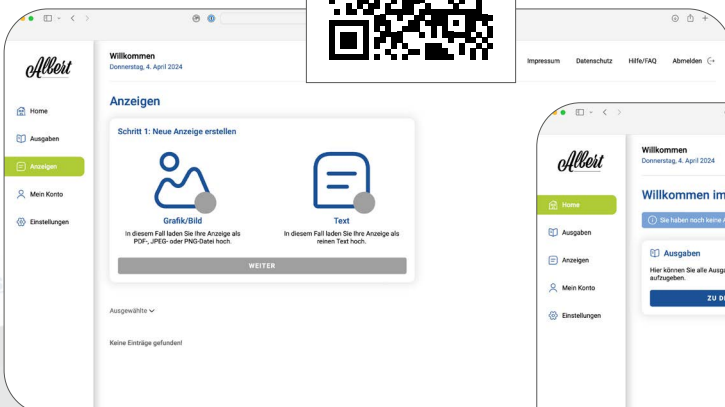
Albert

Willkommen
Donnerstag, 4. April 2024

Impressum Datenschutz Hilfe/FAQ Abmelden

Home
Ausgaben
Anzeigen
Mein Konto
Einstellungen

Anzeigen

Schritt 1: Neue Anzeige erstellen

Grafik/Bild
In diesem Fall laden Sie Ihre Anzeige als PDF-, JPEG- oder PNG-Datei hoch.

Text
In diesem Fall laden Sie Ihre Anzeige als reinen Text hoch.

WEITER

Ausgewählte

Keine Einträge gefunden!

Albert

Willkommen
Donnerstag, 4. April 2024

Home
Ausgaben
Anzeigen
Mein Konto
Einstellungen

Willkommen im

Sie haben noch keine A

Ausgaben
Hier können Sie alle Ausga aufzugeben.

ZU D